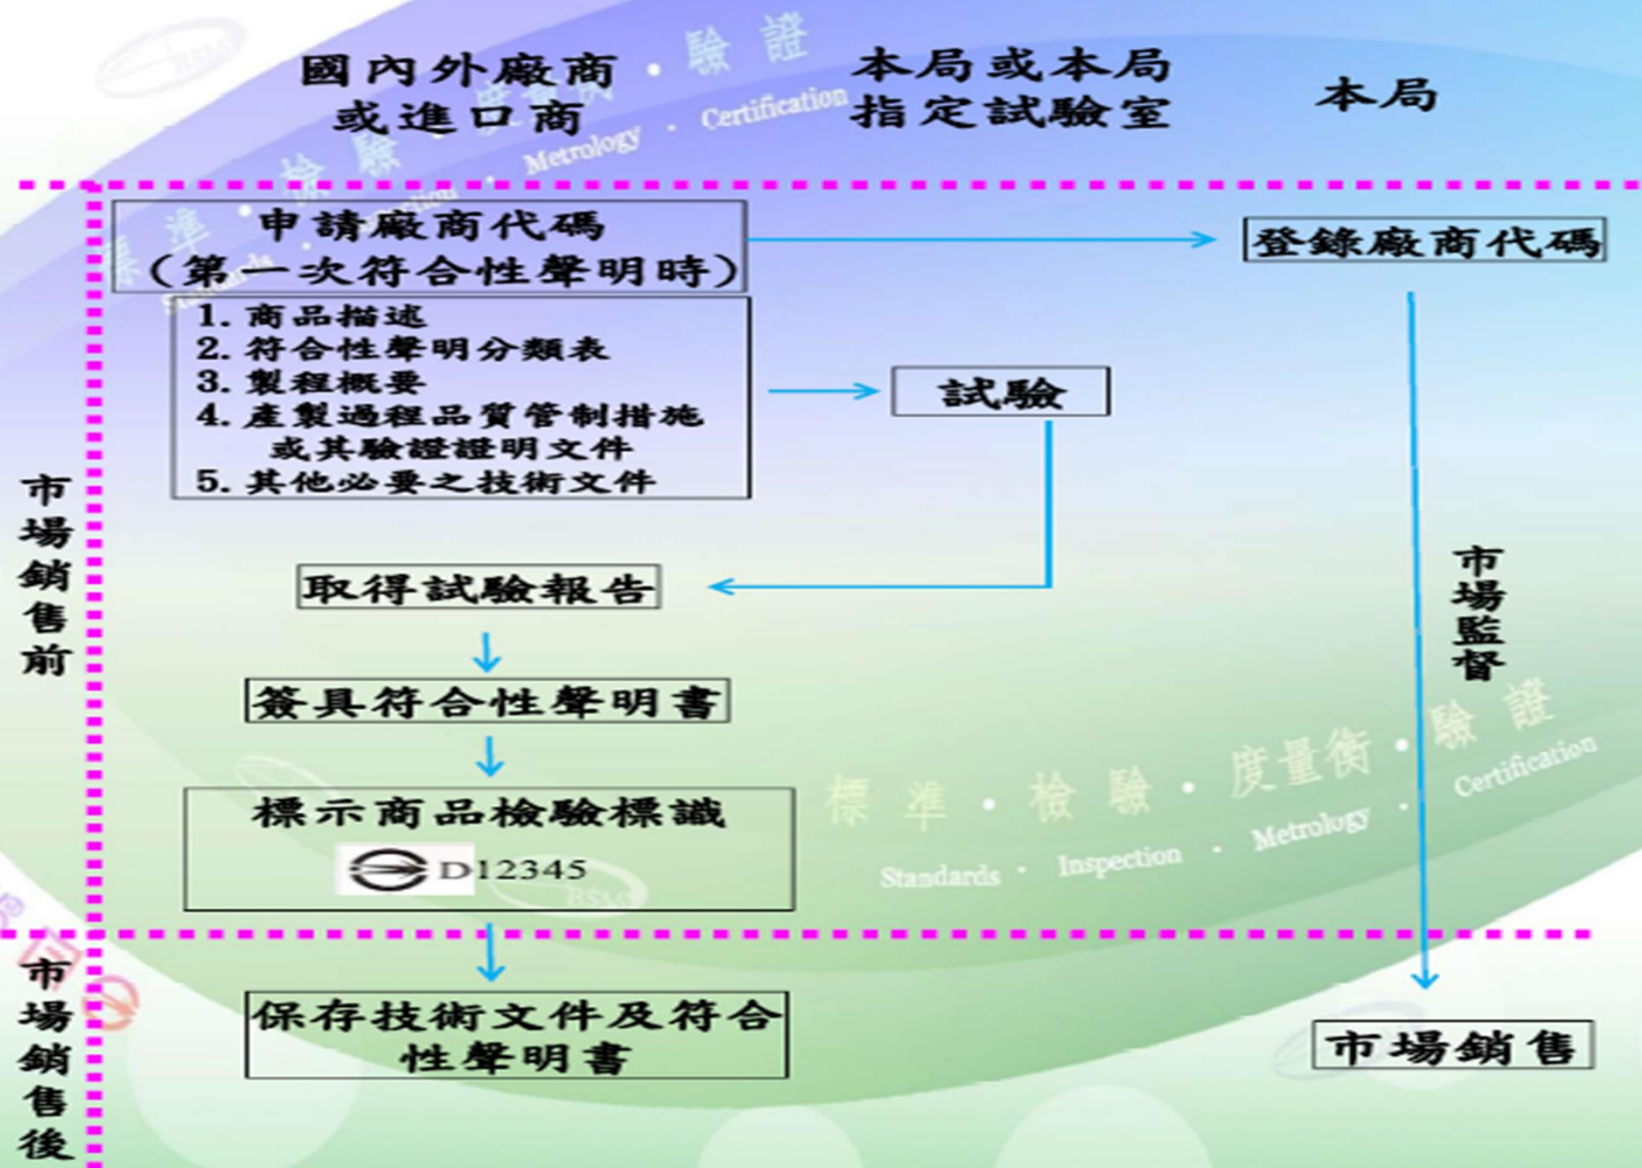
國內外廠商
或進口商

本局或本局
指定試驗室

本局

市場銷售前

申請廠商代碼
(第一次符合性聲明時)

登錄廠商代碼

1. 商品描述
2. 符合性聲明分類表
3. 製程概要
4. 產製過程品質管制措施或其驗證證明文件
5. 其他必要之技術文件

試驗

市場監督

取得試驗報告

簽具符合性聲明書

標示商品檢驗標識

D12345

標準・檢驗・度量衡・驗證
Standards・Inspection・Metrology・Certification

市場銷售後

保存技術文件及符合性聲明書

市場銷售